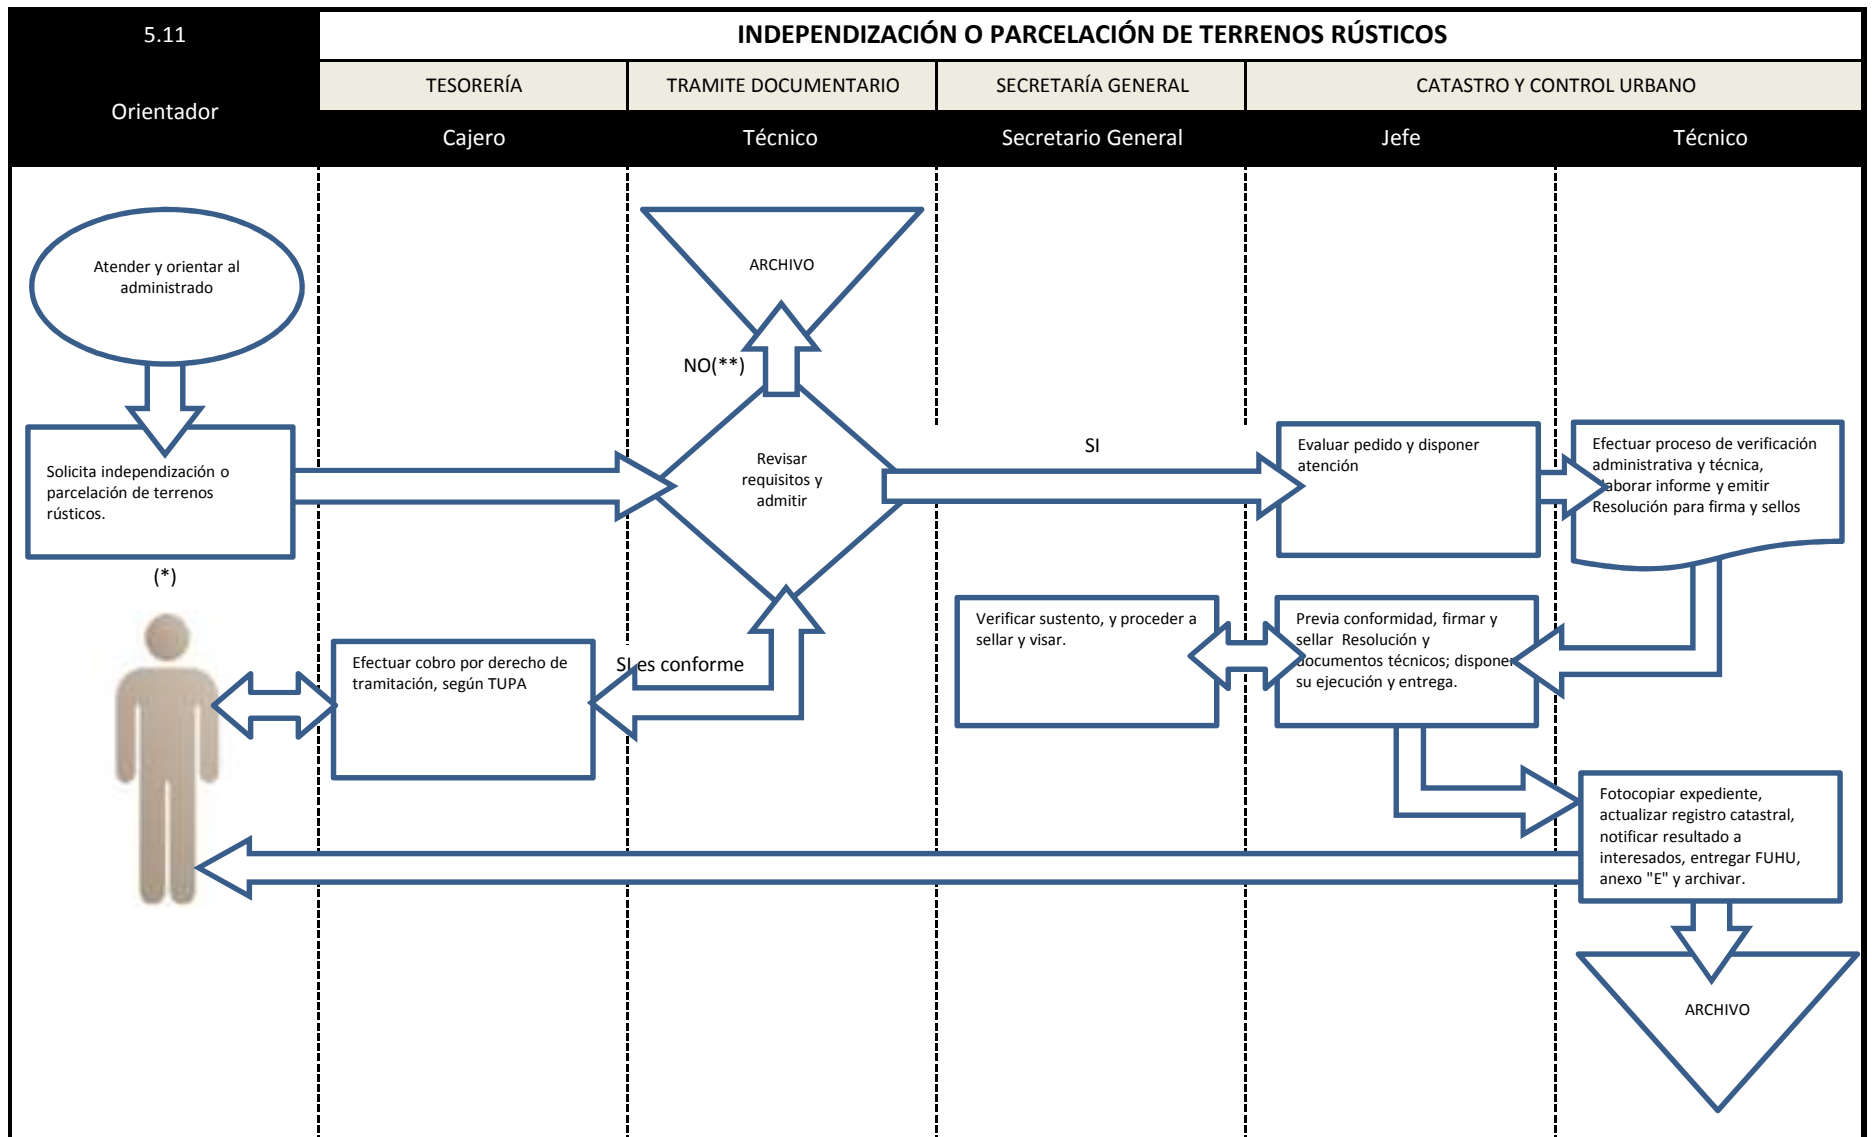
5.11

INDEPENDIZACIÓN O PARCELACIÓN DE TERRENOS RÚSTICOS

Orientador

TESORERÍA

TRAMITE DOCUMENTARIO

SECRETARÍA GENERAL

CATASTRO Y CONTROL URBANO

Cajero

Técnico

Secretario General

Jefe

Técnico

Atender y orientar al administrado

ARCHIVO

NO(**)

Solicita independización o parcelación de terrenos rústicos.

Revisar requisitos y admitir

SI

Evaluar pedido y disponer atención

Efectuar proceso de verificación administrativa y técnica, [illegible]laborar informe y emitir Resolución para firma y sellos

(*)

Efectuar cobro por derecho de tramitación, según TUPA

SI es conforme

Verificar sustento, y proceder a sellar y visar.

Previa conformidad, firmar y sellar Resolución y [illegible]ocumentos técnicos; dispone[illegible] su ejecución y entrega.

Fotocopiar expediente, actualizar registro catastral, notificar resultado a interesados, entregar FUHU, anexo "E" y archivar.

ARCHIVO